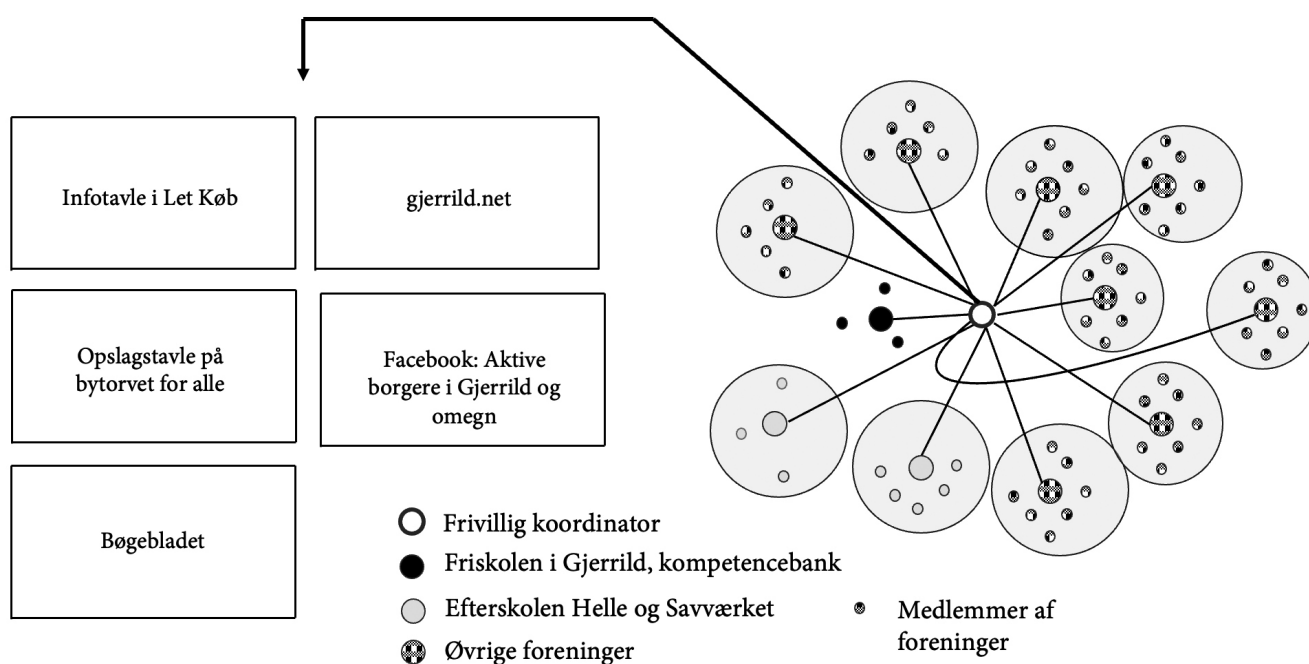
Infotavle i Let Køb

gjerrild.net

Opslagstavle på bytorvet for alle

Facebook: Aktive borgere i Gjerrild og omegn

Bøgebladet

Frivillig koordinator

Friskolen i Gjerrild, kompetencebank

Efterskolen Helle og Savværket

Øvrige foreninger

Medlemmer af foreninger